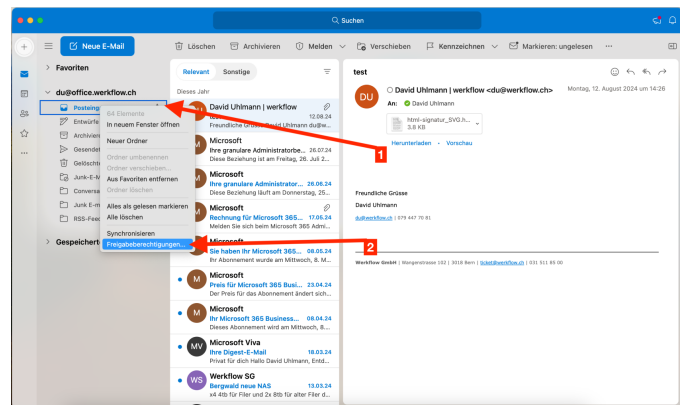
Suchen

Neue E-Mail

Löschen Archivieren Melden Verschieben Kennzeichnen Markieren: ungelesen ...

Favoriten

du@office.werkflow.ch

Posteing
Entwürfe
Archivier
Gesendet
Gelöscht
Junk-E-M
Junk-E-M
Conversa
RSS-Fee

Gespeichert

64 Elemente
In neuem Fenster öffnen
Neuer Ordner
Ordner umbenennen
Ordner verschieben...
Aus Favoriten entfernen
Ordner löschen
Alles als gelesen markieren
Alle löschen
Synchronisieren
Freigabeberechtigungen...

Relevant Sonstige

Dieses Jahr

David Uhlmann | werkflow
test 12.08.24
Freundliche Grüsse David Uhlmann du@w...

Microsoft
Ihre granulare Administratorbe... 26.07.24
Diese Beziehung ist am Freitag, 26. Juli 2...

Microsoft
Ihre granulare Administrator... 26.06.24
Diese Beziehung läuft am Sonntag, 28. J...

Microsoft
Rechnung für Microsoft 365 ... 17.05.24
Melden Sie sich beim Microsoft 365 Admi...

Microsoft
Sie haben Ihr Microsoft 365... 08.05.24
Ihr Abonnement wurde am Mittwoch, 8. M...

Microsoft
Preis für Microsoft 365 Busi... 23.04.24
Der Preis für das Abonnement ändert sich...

Microsoft
Ihr Microsoft 365 Business... 08.04.24
Dieses Abonnement wird am Mittwoch, 8....

MV Microsoft Viva
Ihre Digest-E-Mail 18.03.24
Privat für dich Hallo David Uhlmann, Entd...

WS Werkflow SG
Bergwald neue NAS 13.03.24
x4 4tb für Filer und 2x 8tb für alter Filer d...

test

DU David Uhlmann | werkflow <du@werkflow.ch> Montag, 12. August 2024 um 14:26
An: David Uhlmann

html-signatur_SVG.h...
3.8 KB

Herunterladen • Vorschau

Freundliche Grüsse

David Uhlmann

du@werkflow.ch | 079 447 70 81

Werkflow GmbH | Wangenstrasse 102 | 3018 Bern | ticket@werkflow.ch | 031 511 85 00

1

2